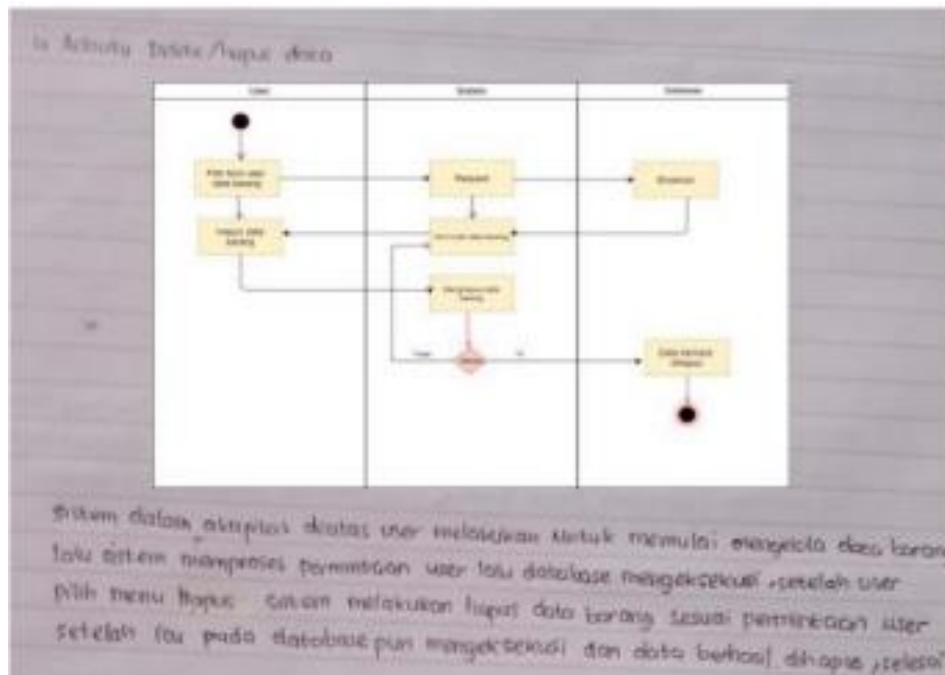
b. Activity Delete/hapus data

| User | Sistem | Database |
|---|---|---|
| Pilih form data barang | Request | Eksekusi |
| Hapus data barang | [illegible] | |
| | Menghapus data barang | |
| | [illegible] | Data barang dihapus |

Sistem dalam aplikasi diatas user melakukan untuk memulai mengelola data barang lalu sistem memproses permintaan user lalu database mengeksekusi, setelah user pilih menu hapus sistem melakukan hapus data barang sesuai permintaan user setelah itu pada database pun mengeksekusi dan data berhasil dihapus, selesai